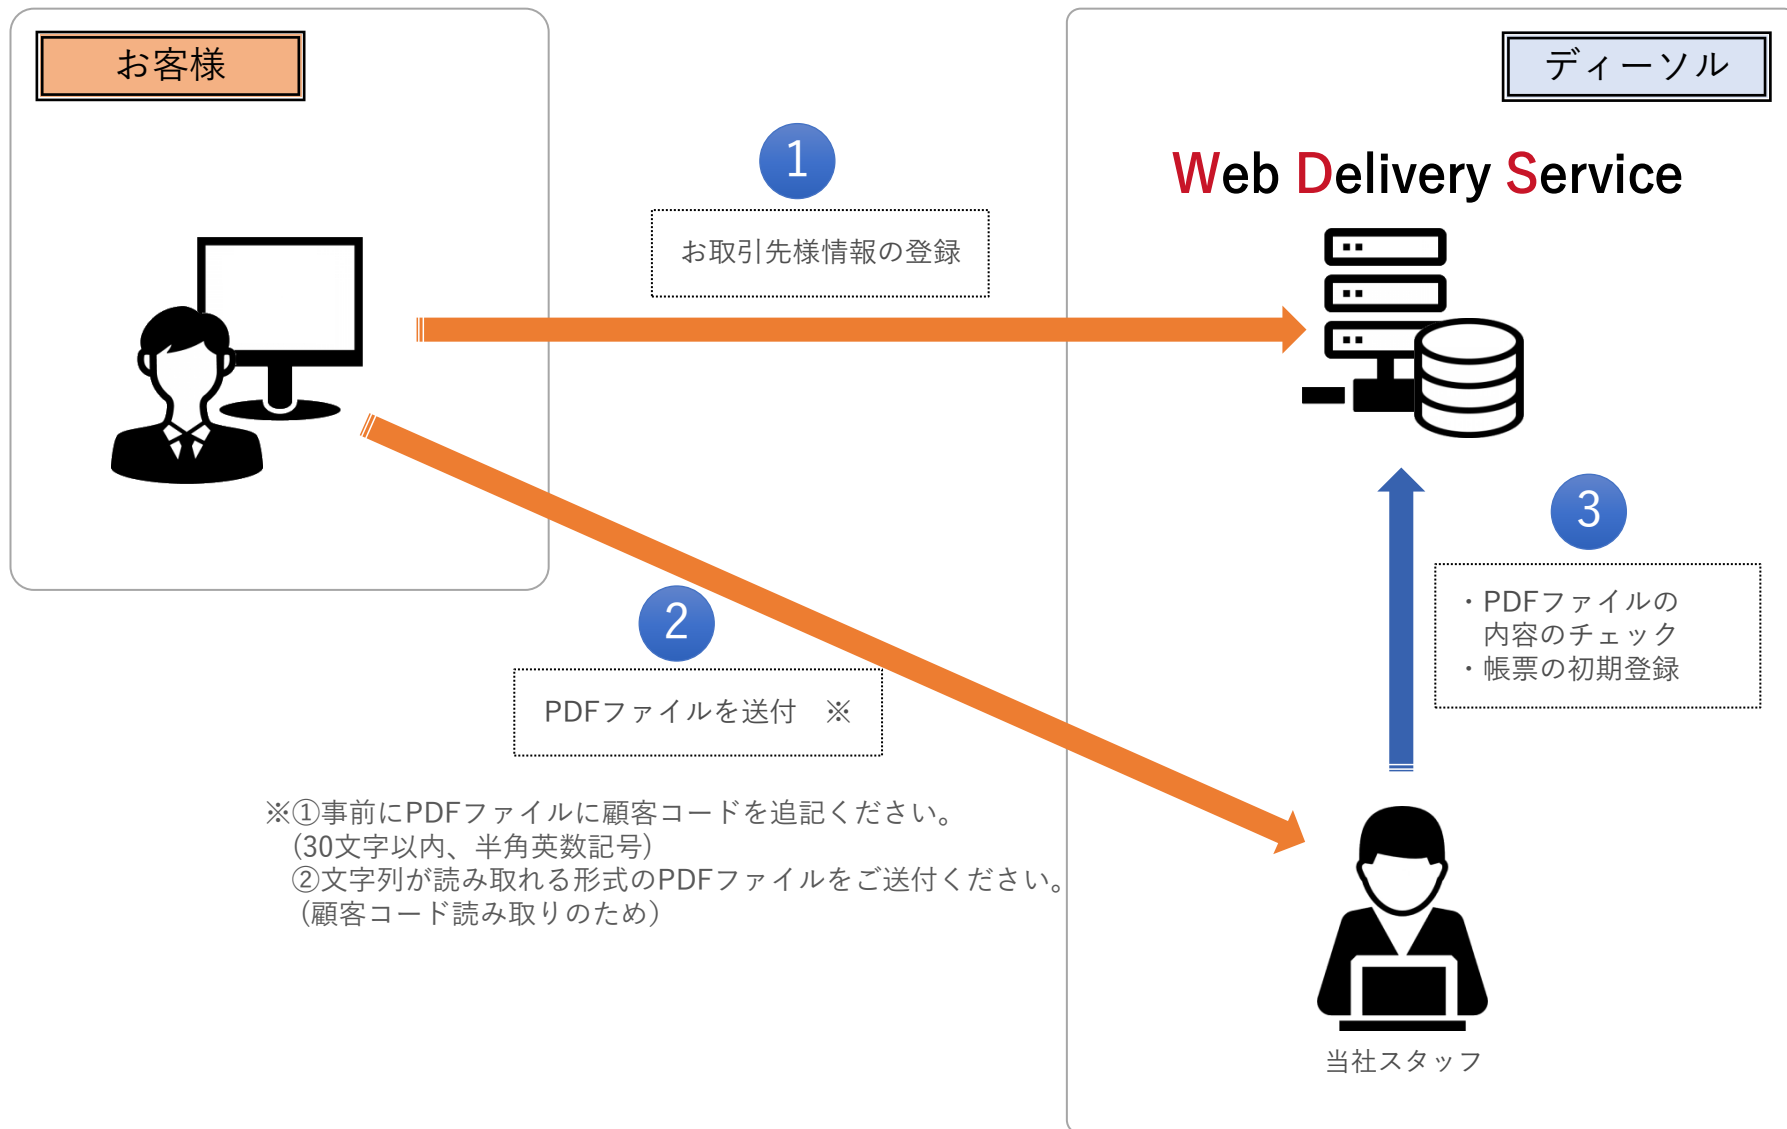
お客様

ディーソル

1

お取引先様情報の登録

Web Delivery Service

3

・PDFファイルの
内容のチェック
・帳票の初期登録

2

PDFファイルを送付 ※

※①事前にPDFファイルに顧客コードを追記ください。
（30文字以内、半角英数記号）
②文字列が読み取れる形式のPDFファイルをご送付ください。
（顧客コード読み取りのため）

当社スタッフ